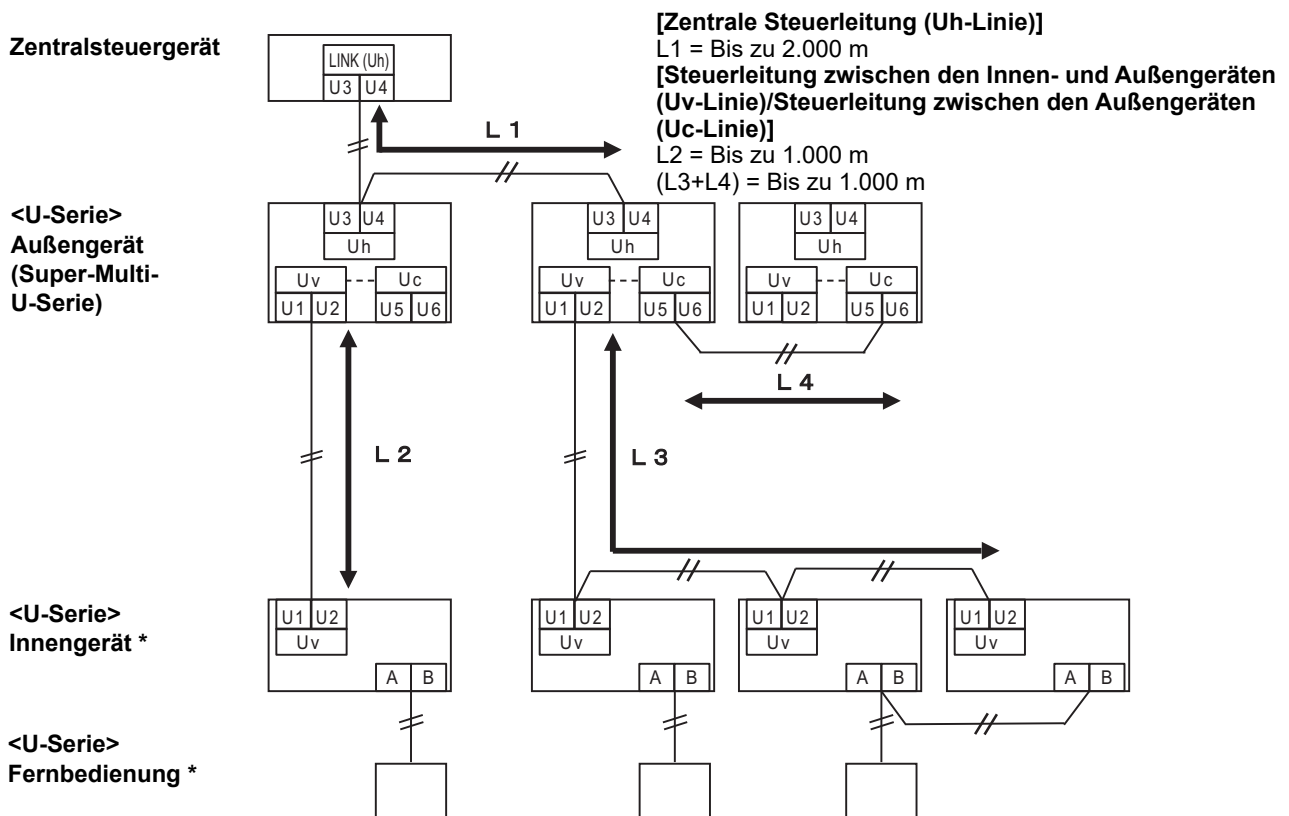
Zentralsteuergerät

LINK (Uh)
U3 U4

[Zentrale Steuerleitung (Uh-Linie)]
L1 = Bis zu 2.000 m
[Steuerleitung zwischen den Innen- und Außengeräten (Uv-Linie)/Steuerleitung zwischen den Außengeräten (Uc-Linie)]
L2 = Bis zu 1.000 m
(L3+L4) = Bis zu 1.000 m

L 1

<U-Serie>
Außengerät
(Super-Multi-U-Serie)

U3 U4
Uh
Uv
Uc
U1 U2
U5 U6

U3 U4
Uh
Uv
Uc
U1 U2
U5 U6

U3 U4
Uh
Uv
Uc
U1 U2
U5 U6

L 4

L 2

L 3

<U-Serie>
Innengerät *

U1 U2
Uv
A B

U1 U2
Uv
A B

U1 U2
Uv
A B

U1 U2
Uv
A B

<U-Serie>
Fernbedienung *